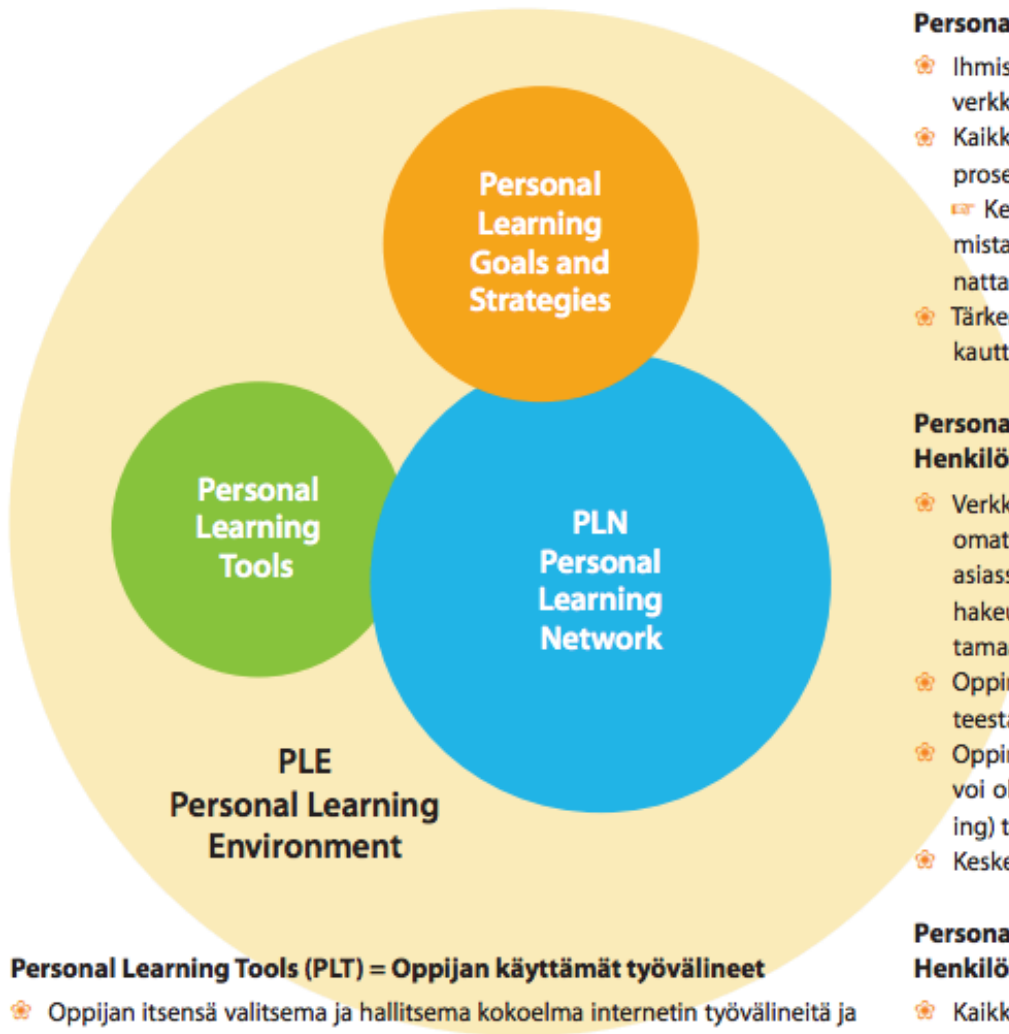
Personal Learning Goals and Strategies

Personal Learning Tools

PLN Personal Learning Network

PLE Personal Learning Environment

Persona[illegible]

Ihmis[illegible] verkk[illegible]

Kaikk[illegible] prose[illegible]

Ke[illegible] mista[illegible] natta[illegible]

Tärke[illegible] kautt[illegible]

Persona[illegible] Henkilö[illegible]

Verkk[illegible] omat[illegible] asias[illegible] hake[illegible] tama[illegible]

Oppi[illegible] teest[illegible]

Oppi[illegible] voi o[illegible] ing) t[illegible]

Keske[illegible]

Persona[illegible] Henkilö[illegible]

Kaikk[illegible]

Personal Learning Tools (PLT) = Oppijan käyttämät työvälineet

Oppijan itsensä valitsema ja hallitsema kokoelma internetin työvälineitä ja